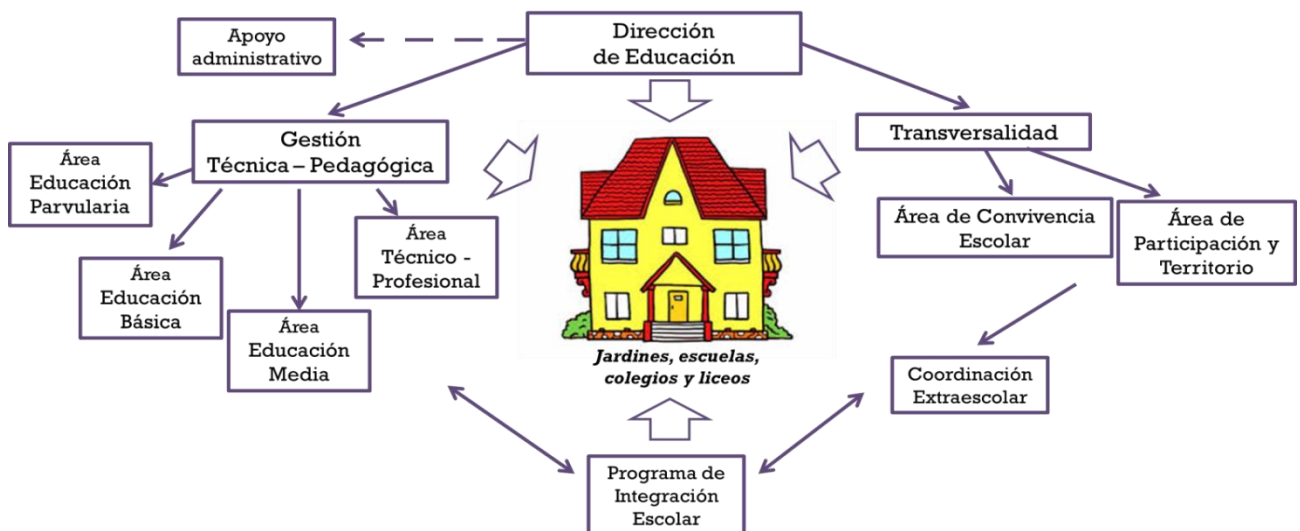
Dirección de Educación

Apoyo administrativo

Gestión Técnica – Pedagógica

Transversalidad

Área Educación Parvularia

Área Técnico - Profesional

Área de Convivencia Escolar

Área de Participación y Territorio

Área Educación Básica

Área Educación Media

Jardines, escuelas, colegios y liceos

Coordinación Extraescolar

Programa de Integración Escolar